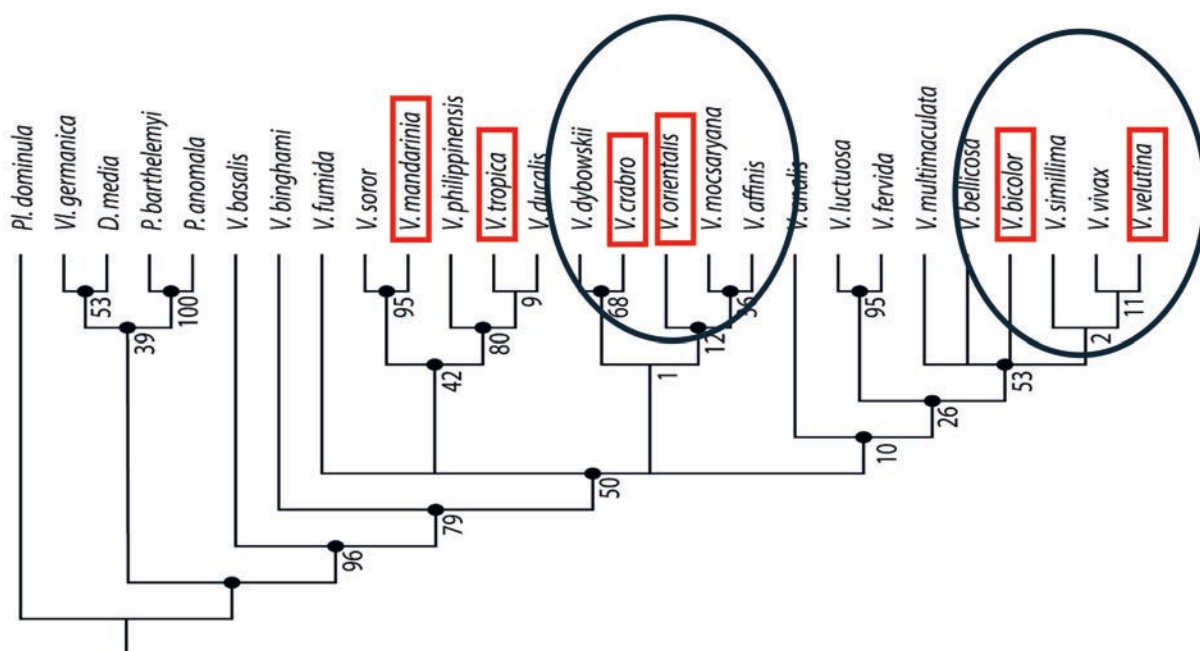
Pl. dominula
Vl. germanica
D. media
P. barthelemyi
P. anomala
V. basalis
V. binghami
V. fumida
V. soror
V. mandarinia
V. philippinensis
V. tropica
V. ducalis
V. dybowskii
V. crabro
V. orientalis
V. mocsaryana
V. affinis
V. analis
V. luctuosa
V. fervida
V. multimaculata
V. bellicosa
V. bicolor
V. simillima
V. vivax
V. velutina
53
100
39
95
9
80
42
68
56
12
1
95
2
11
53
26
10
50
79
96